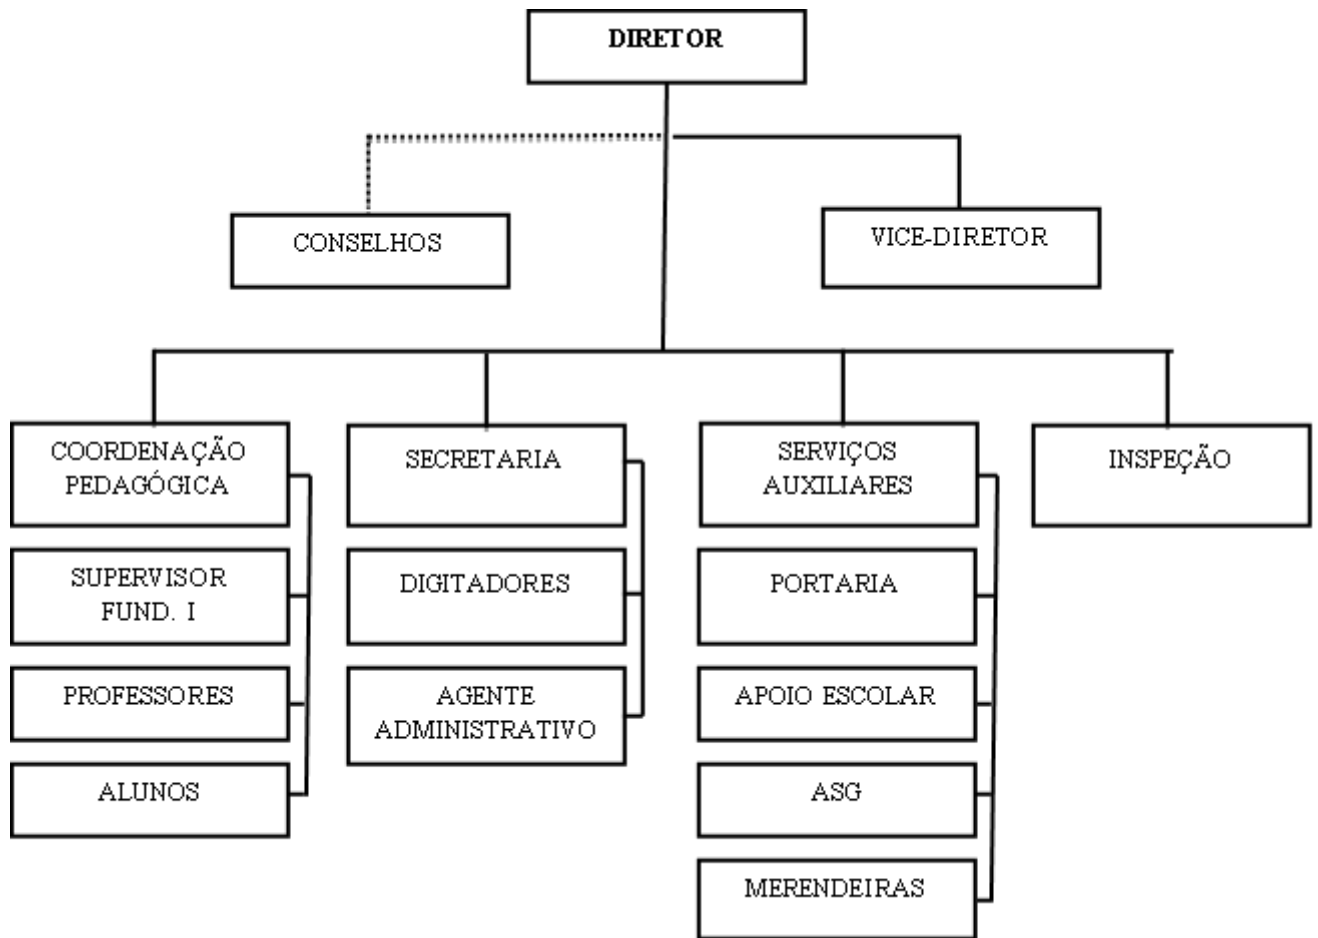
DIRETOR

CONSELHOS

VICE-DIRETOR

COORDENAÇÃO PEDAGÓGICA

SUPERVISOR FUND. I

PROFESSORES

ALUNOS

SECRETARIA

DIGITADORES

AGENTE ADMINISTRATIVO

SERVIÇOS AUXILIARES

PORTARIA

APOIO ESCOLAR

ASG

MERENDEIRAS

INSPEÇÃO